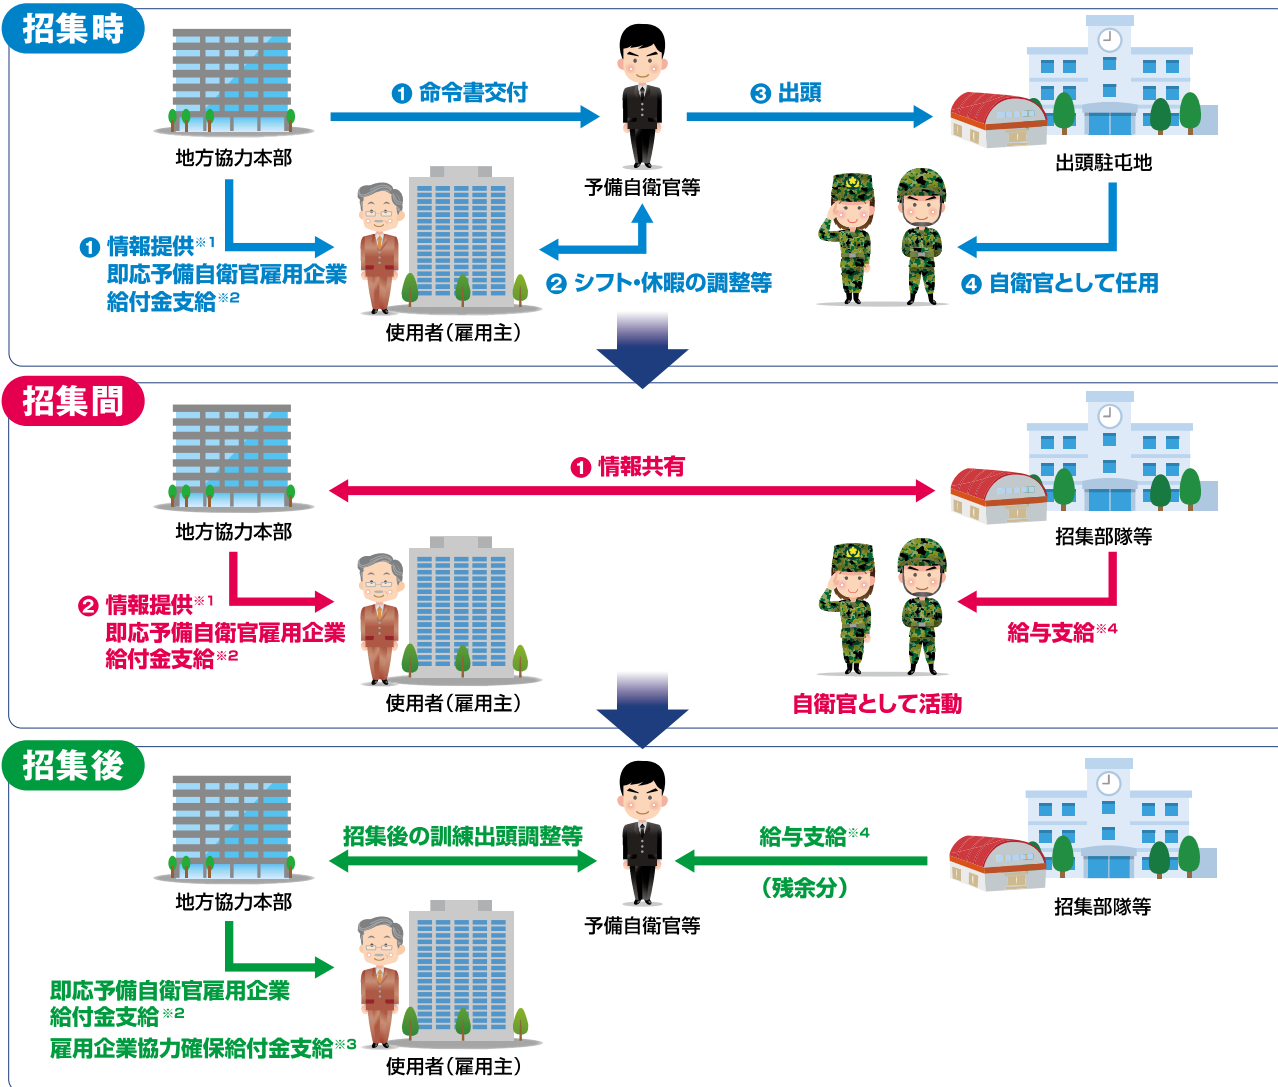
招集時

地方協力本部

❶ 命令書交付

予備自衛官等

❸ 出頭

出頭駐屯地

❶ 情報提供※1
即応予備自衛官雇用企業
給付金支給※2

使用者（雇用主）

❷ シフト・休暇の調整等

❹ 自衛官として任用

招集間

地方協力本部

❶ 情報共有

招集部隊等

❷ 情報提供※1
即応予備自衛官雇用企業
給付金支給※2

使用者（雇用主）

給与支給※4

自衛官として活動

招集後

地方協力本部

招集後の訓練出頭調整等

予備自衛官等

給与支給※4
（残余分）

招集部隊等

即応予備自衛官雇用企業
給付金支給※2
雇用企業協力確保給付金支給※3

使用者（雇用主）